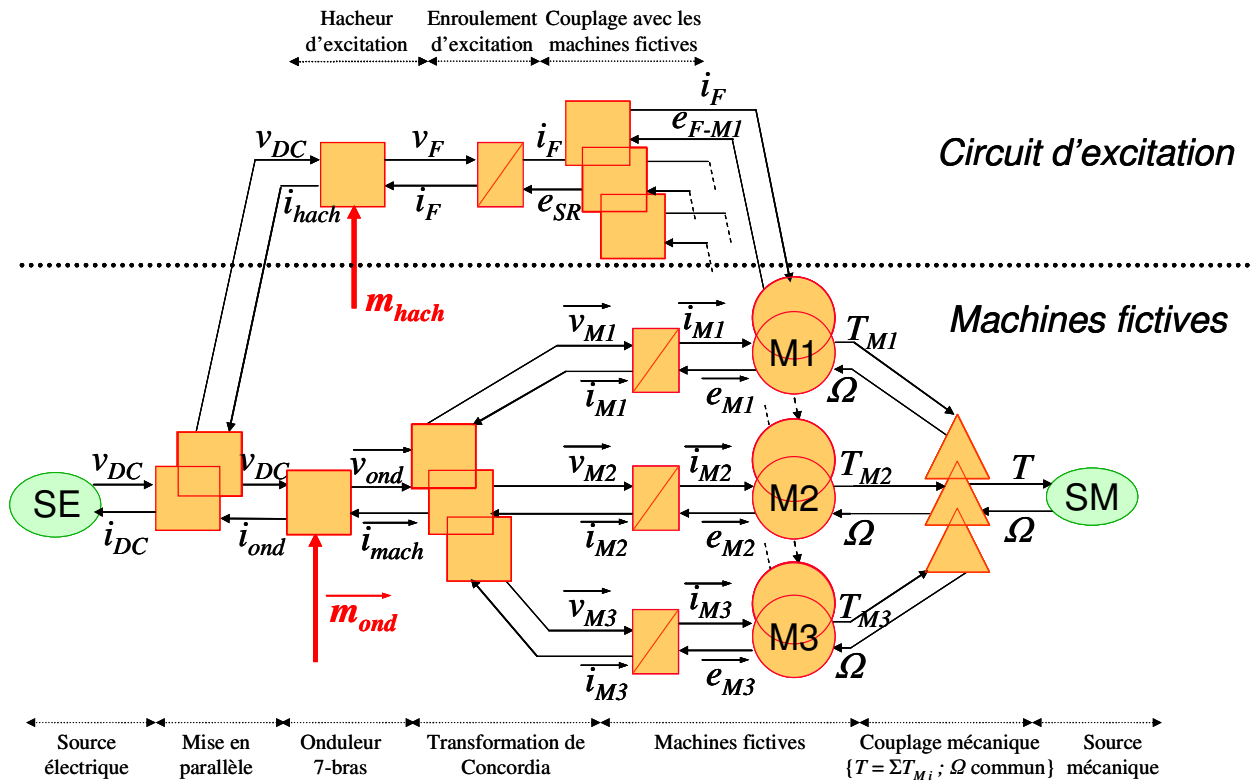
Hacheur d'excitation

Enroulement d'excitation

Couplage avec les machines fictives

Circuit d'excitation

$i_F$

$e_{F\text{-}M1}$

$v_{DC}$

$v_F$

$i_F$

$i_{hach}$

$i_F$

$e_{SR}$

$m_{hach}$

Machines fictives

$\overrightarrow{v_{M1}}$

$\overrightarrow{i_{M1}}$

M1

$T_{M1}$

$\overrightarrow{i_{M1}}$

$\overrightarrow{e_{M1}}$

$\Omega$

$v_{DC}$

$v_{DC}$

$\overrightarrow{v_{ond}}$

$\overrightarrow{v_{M2}}$

$\overrightarrow{i_{M2}}$

M2

$T_{M2}$

$T$

SE

SM

$i_{DC}$

$i_{ond}$

$\overrightarrow{i_{mach}}$

$\overrightarrow{i_{M2}}$

$\overrightarrow{e_{M2}}$

$\Omega$

$\Omega$

$\overrightarrow{m_{ond}}$

$\overrightarrow{v_{M3}}$

$\overrightarrow{i_{M3}}$

M3

$T_{M3}$

$\overrightarrow{i_{M3}}$

$\overrightarrow{e_{M3}}$

$\Omega$

Source électrique

Mise en parallèle

Onduleur 7-bras

Transformation de Concordia

Machines fictives

Couplage mécanique $\{T = \Sigma T_{Mi}\ ;\ \Omega$ commun$\}$

Source mécanique